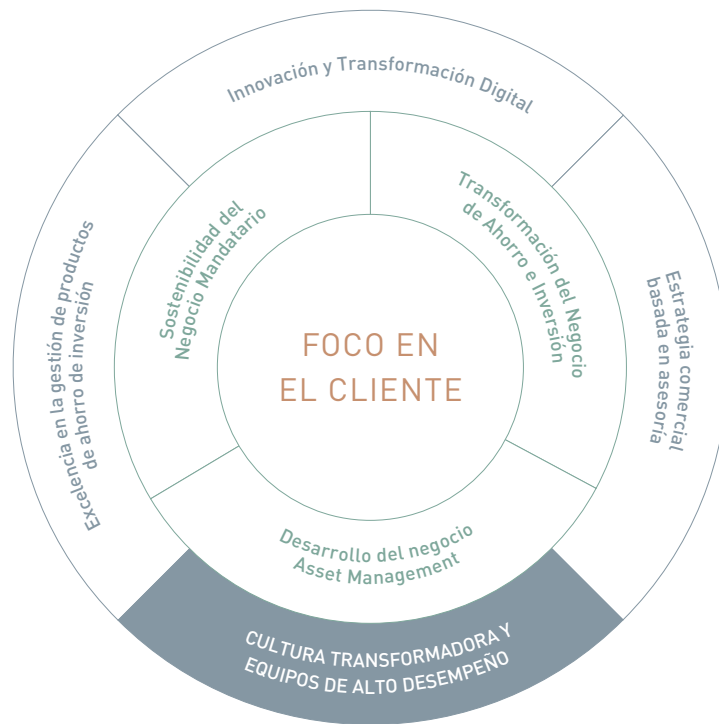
Innovación y Transformación Digital

Excelencia en la gestión de productos de ahorro de inversión

Sostenibilidad del Negocio Mandatario

Transformación del Negocio de Ahorro e Inversión

Estrategia comercial basada en asesoría

FOCO EN EL CLIENTE

Desarrollo del negocio Asset Management

CULTURA TRANSFORMADORA Y EQUIPOS DE ALTO DESEMPEÑO